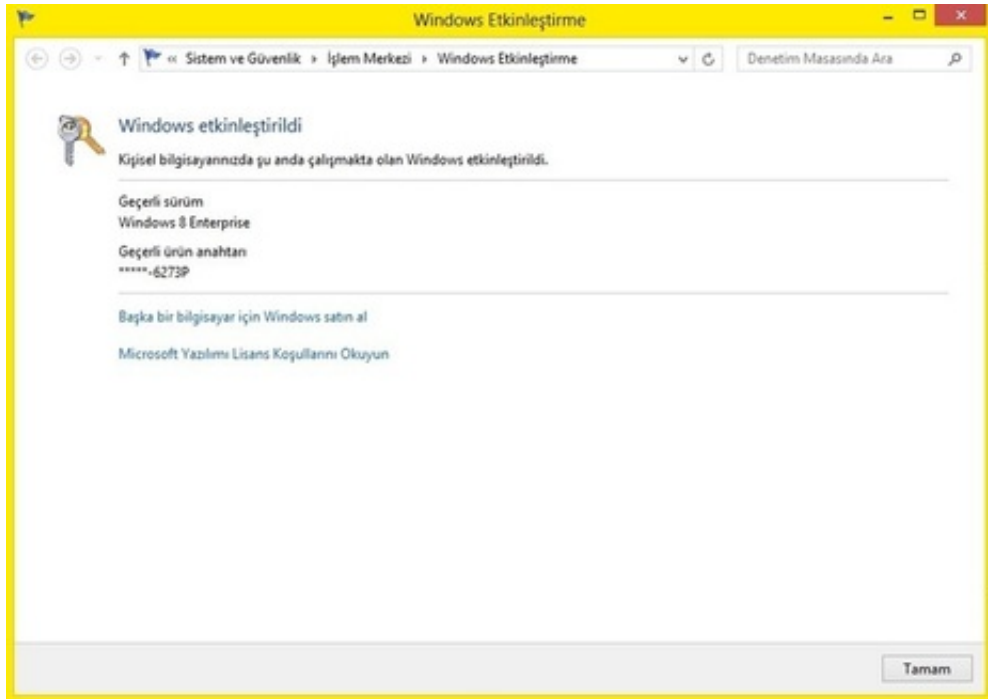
Windows Etkinleştirme

« Sistem ve Güvenlik › İşlem Merkezi › Windows Etkinleştirme

Denetim Masasında Ara

Windows etkinleştirildi

Kişisel bilgisayarınızda şu anda çalışmakta olan Windows etkinleştirildi.

Geçerli sürüm
Windows 8 Enterprise

Geçerli ürün anahtarı
*****-6273P

Başka bir bilgisayar için Windows satın al

Microsoft Yazılımı Lisans Koşullarını Okuyun

Tamam